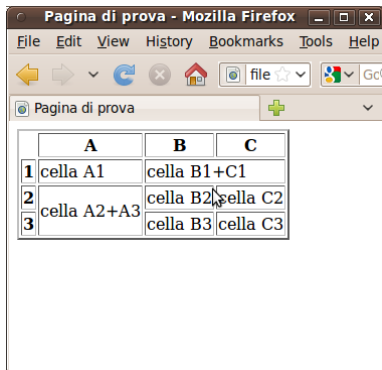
Pagina di prova - Mozilla Firefox

File Edit View History Bookmarks Tools Help

file

Go

Pagina di prova

| | A | B | C |
|---|---|---|---|
| 1 | cella A1 | cella B1+C1 | |
| 2 | cella A2+A3 | cella B2 | cella C2 |
| 3 | | cella B3 | cella C3 |